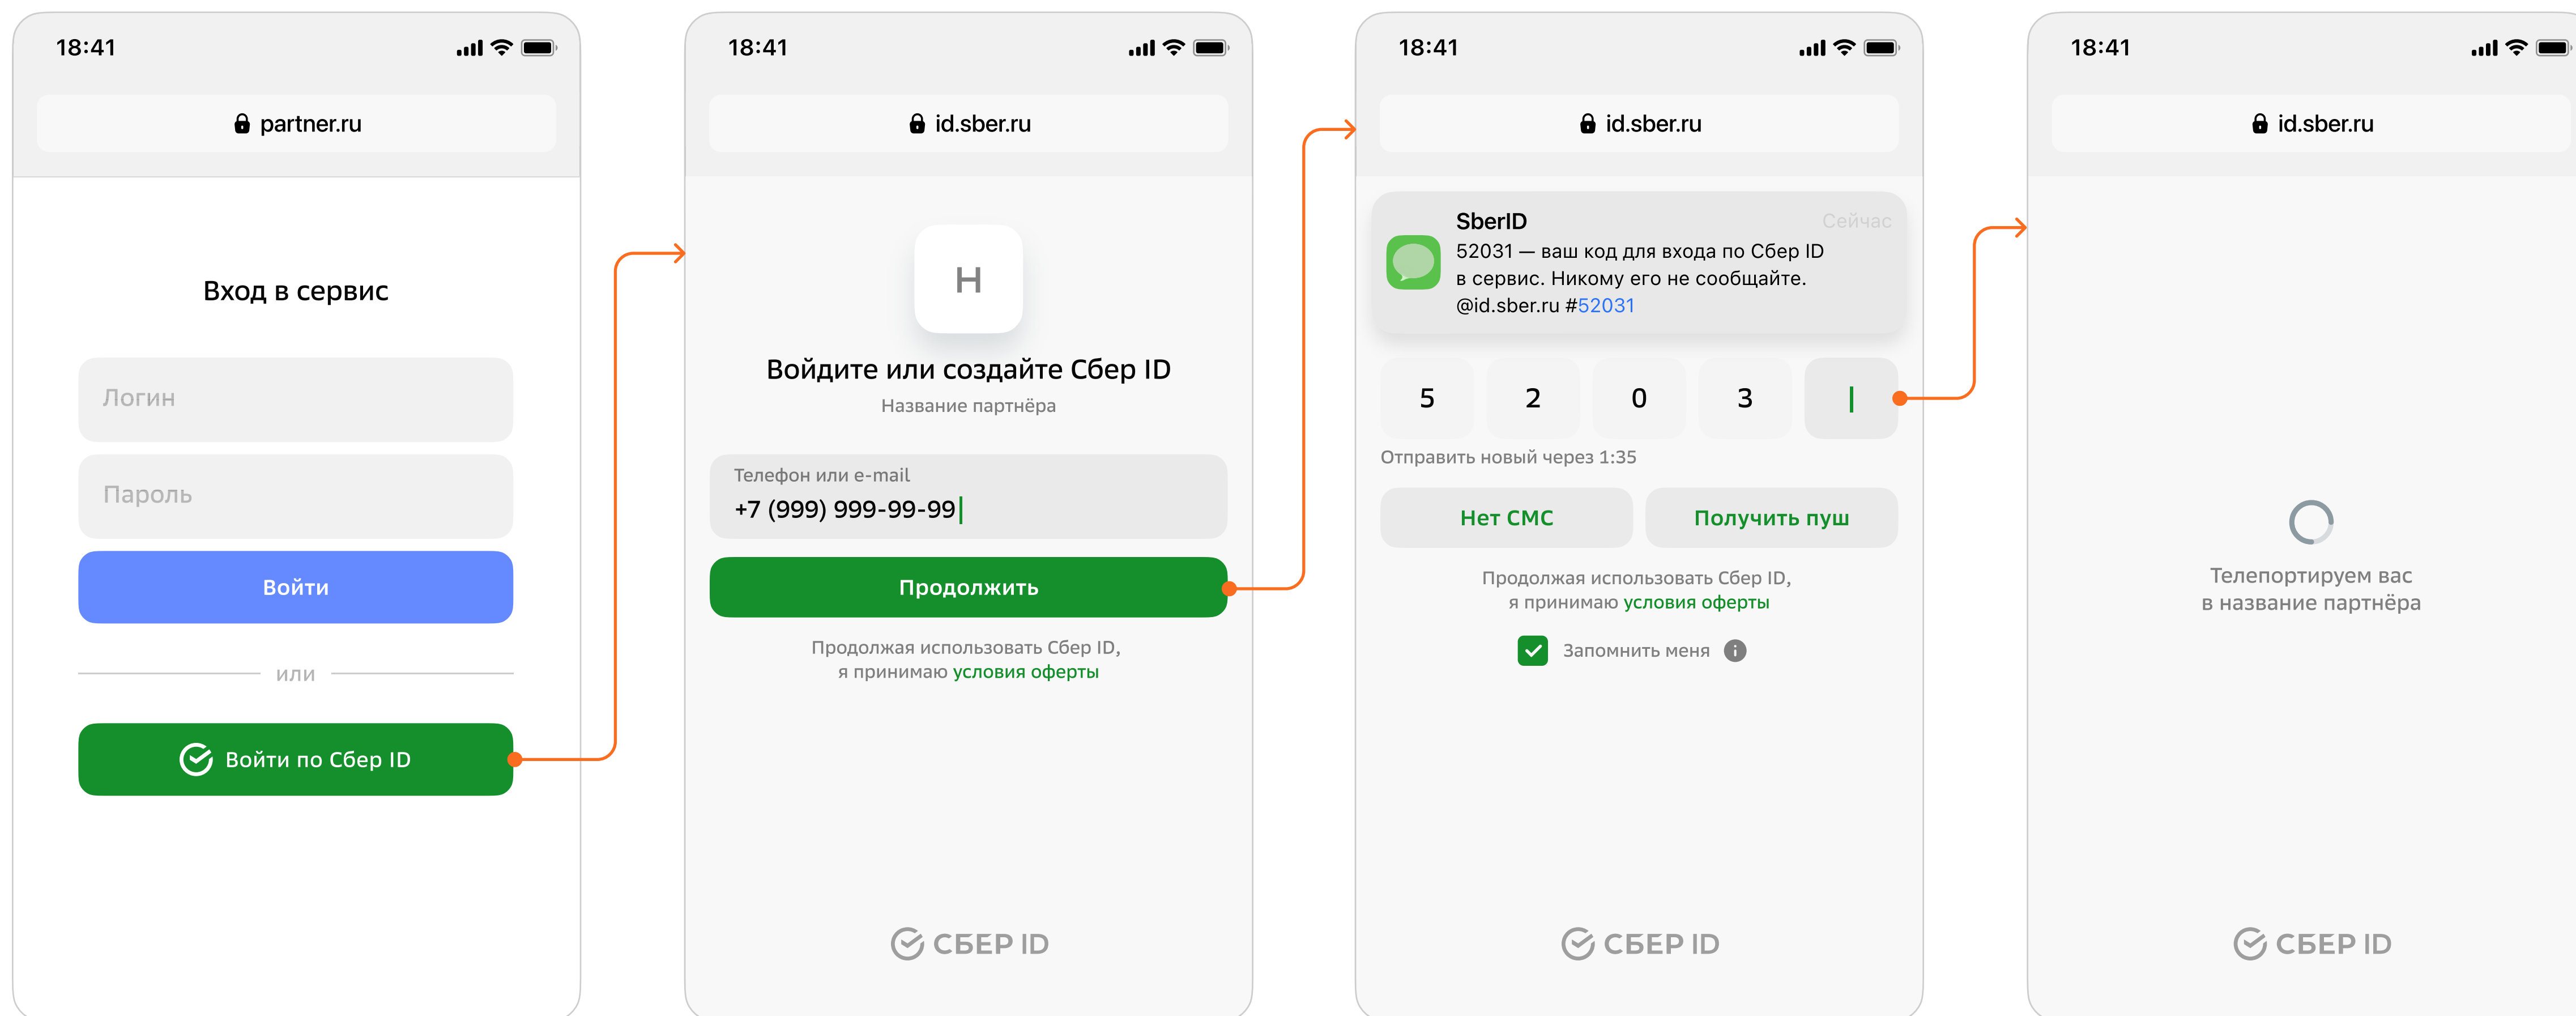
18:41

partner.ru

Вход в сервис

Логин

Пароль

Войти

или

Войти по Сбер ID

18:41

id.sber.ru

Н

Войдите или создайте Сбер ID

Название партнёра

Телефон или e-mail

+7 (999) 999-99-99

Продолжить

Продолжая использовать Сбер ID, я принимаю условия оферты

СБЕР ID

18:41

id.sber.ru

SberID

Сейчас

52031 — ваш код для входа по Сбер ID в сервис. Никому его не сообщайте. @id.sber.ru #52031

5 2 0 3

Отправить новый через 1:35

Нет СМС

Получить пуш

Продолжая использовать Сбер ID, я принимаю условия оферты

Запомнить меня

СБЕР ID

18:41

id.sber.ru

Телепортируем вас в название партнёра

СБЕР ID